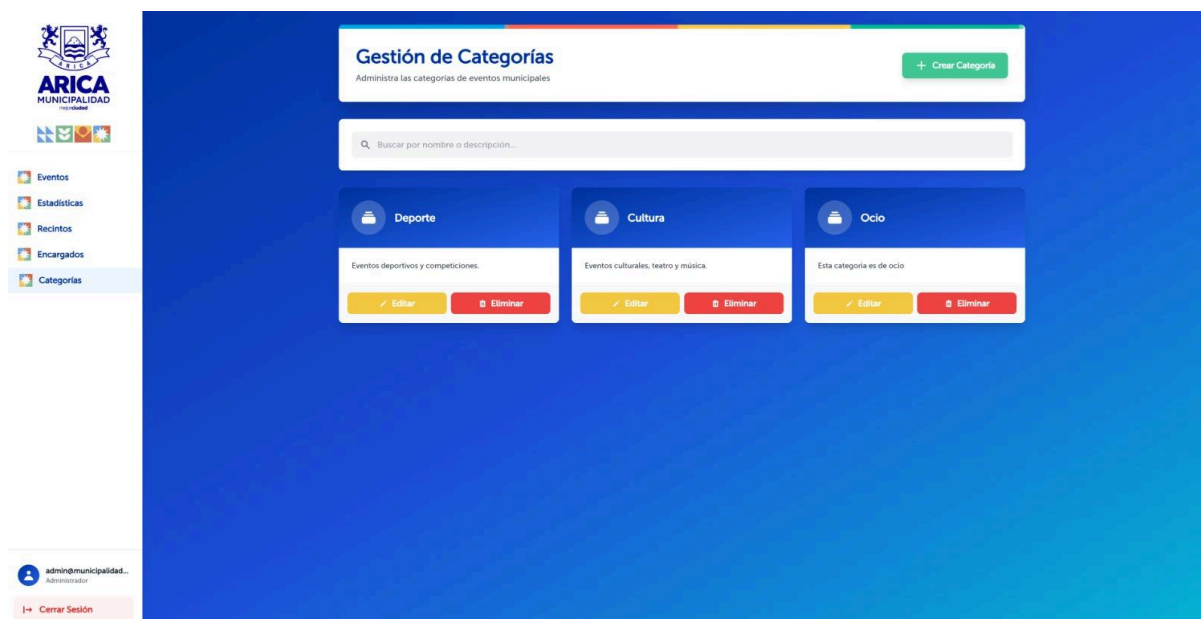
ARICA
ARICA
MUNICIPALIDAD
mejorciudad

Eventos
Estadísticas
Recintos
Encargados
Categorías

admin@municipalidad...
Administrador

Cerrar Sesión

Gestión de Categorías
Administra las categorías de eventos municipales

+ Crear Categoría

Buscar por nombre o descripción...

Deporte
Eventos deportivos y competiciones.
Editar
Eliminar

Cultura
Eventos culturales, teatro y música.
Editar
Eliminar

Ocio
Esta categoria es de ocio
Editar
Eliminar